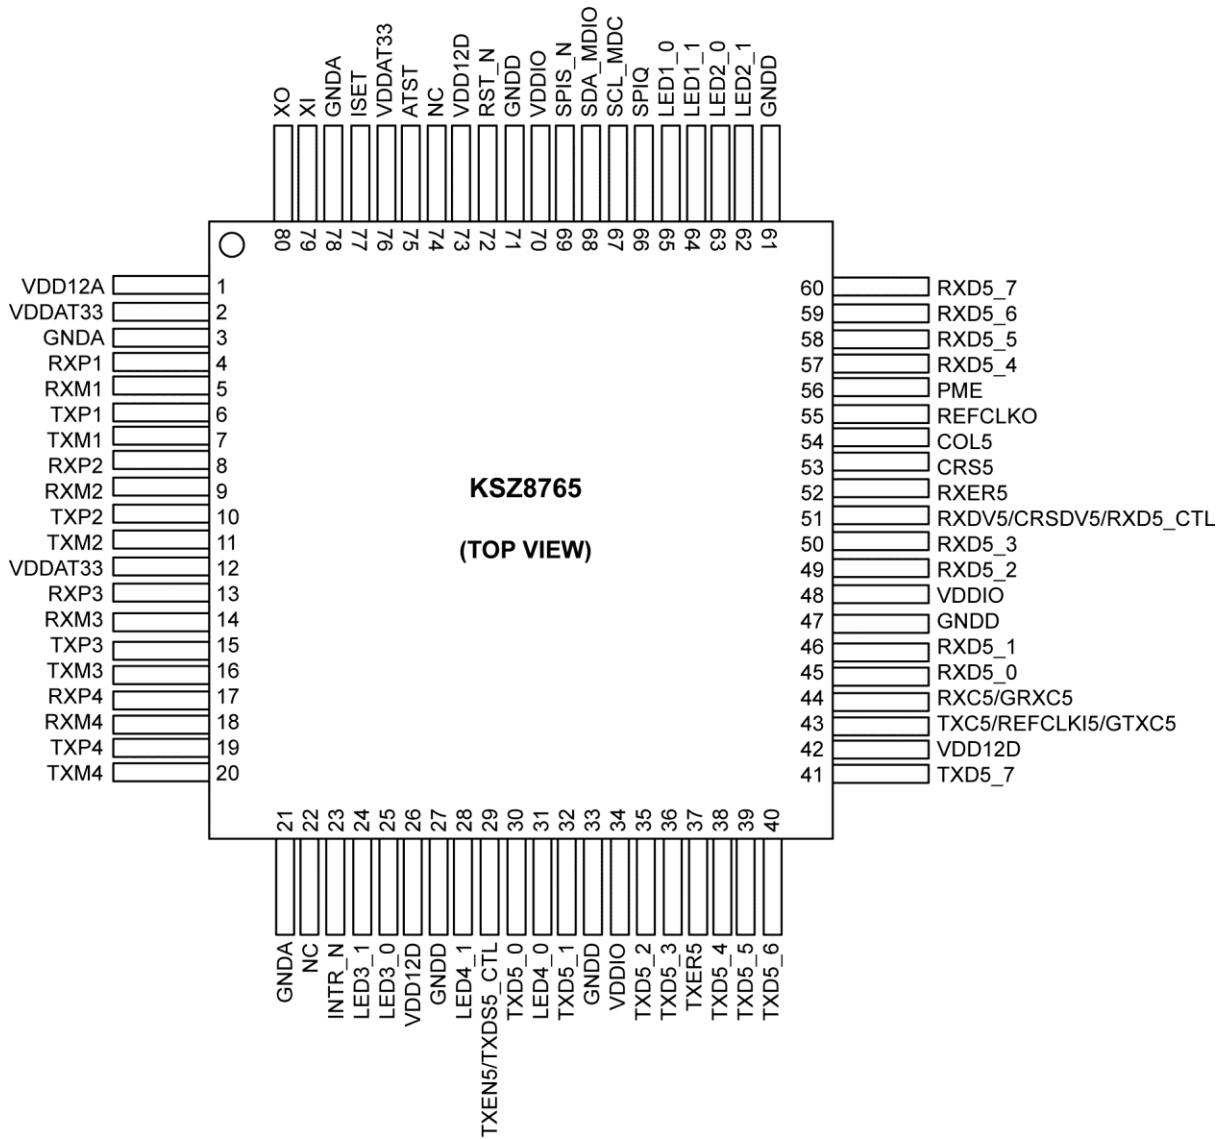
XO
XI
GNDA
ISET
VDDAT33
ATST
NC
VDD12D
RST_N
GNDD
VDDIO
SPIS_N
SDA_MDIO
SCL_MDC
SPIQ
LED1_0
LED1_1
LED2_0
LED2_1
GNDD

80 79 78 77 76 75 74 73 72 71 70 69 68 67 66 65 64 63 62 61

VDD12A 1
VDDAT33 2
GNDA 3
RXP1 4
RXM1 5
TXP1 6
TXM1 7
RXP2 8
RXM2 9
TXP2 10
TXM2 11
VDDAT33 12
RXP3 13
RXM3 14
TXP3 15
TXM3 16
RXP4 17
RXM4 18
TXP4 19
TXM4 20

KSZ8765

(TOP VIEW)

60 RXD5_7
59 RXD5_6
58 RXD5_5
57 RXD5_4
56 PME
55 REFCLKO
54 COL5
53 CRS5
52 RXER5
51 RXDV5/CRSDV5/RXD5_CTL
50 RXD5_3
49 RXD5_2
48 VDDIO
47 GNDD
46 RXD5_1
45 RXD5_0
44 RXC5/GRXC5
43 TXC5/REFCLKI5/GTXC5
42 VDD12D
41 TXD5_7

21 22 23 24 25 26 27 28 29 30 31 32 33 34 35 36 37 38 39 40

GNDA
NC
INTR_N
LED3_1
LED3_0
VDD12D
GNDD
LED4_1
TXEN5/TXDS5_CTL
TXD5_0
LED4_0
TXD5_1
GNDD
VDDIO
TXD5_2
TXD5_3
TXER5
TXD5_4
TXD5_5
TXD5_6